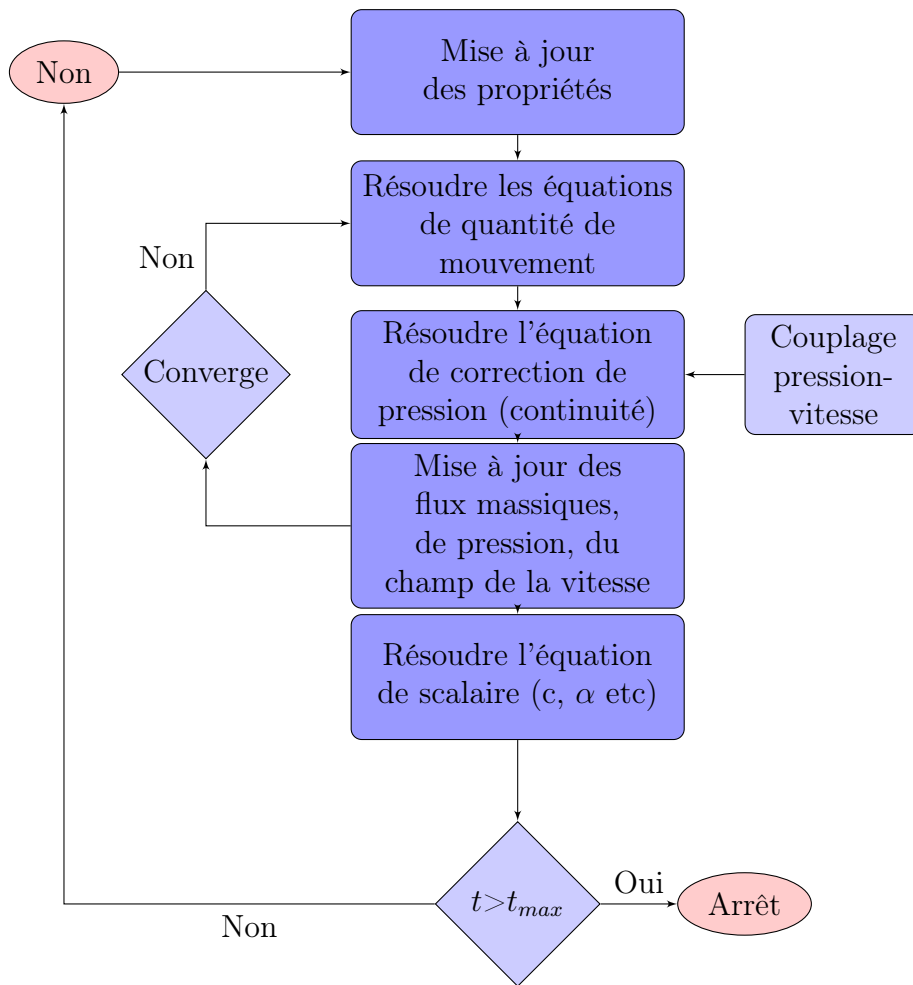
Non

Mise à jour des propriétés

Résoudre les équations de quantité de mouvement

Non

Converge

Résoudre l'équation de correction de pression (continuité)

Couplage pression-vitesse

Mise à jour des flux massiques, de pression, du champ de la vitesse

Résoudre l'équation de scalaire (c, $\alpha$ etc)

$t > t_{max}$

Oui

Arrêt

Non